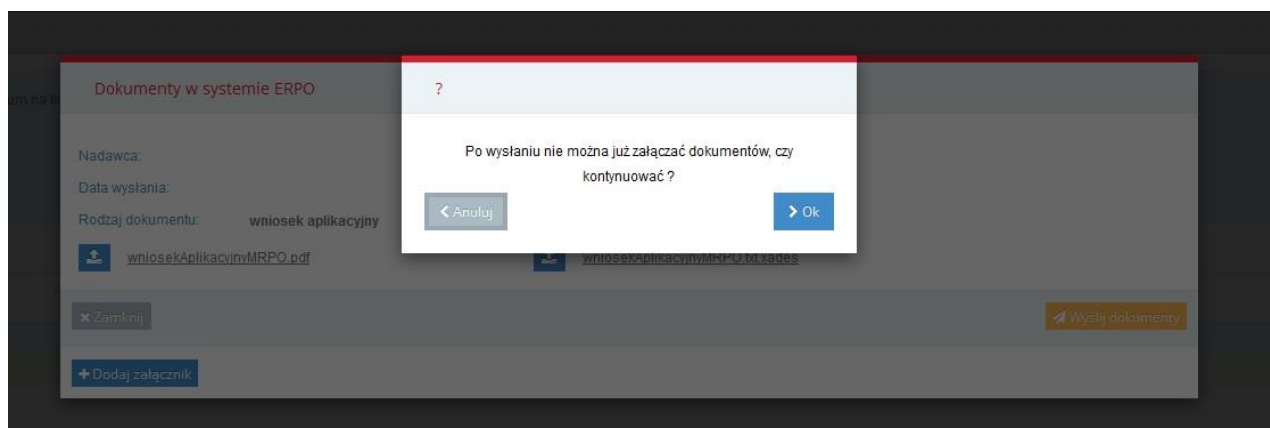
om na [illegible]

Dokumenty w systemie ERPO

Nadawca:

Data wysłania:

Rodzaj dokumentu: wniosek aplikacyjny

wniosekAplikacyjnyMRPO.pdf

wniosekAplikacyjnyMRPO.txt.xades

Zamknij

Wyślij dokumenty

Dodaj załącznik

?

Po wysłaniu nie można już załączać dokumentów, czy kontynuować ?

Anuluj

Ok